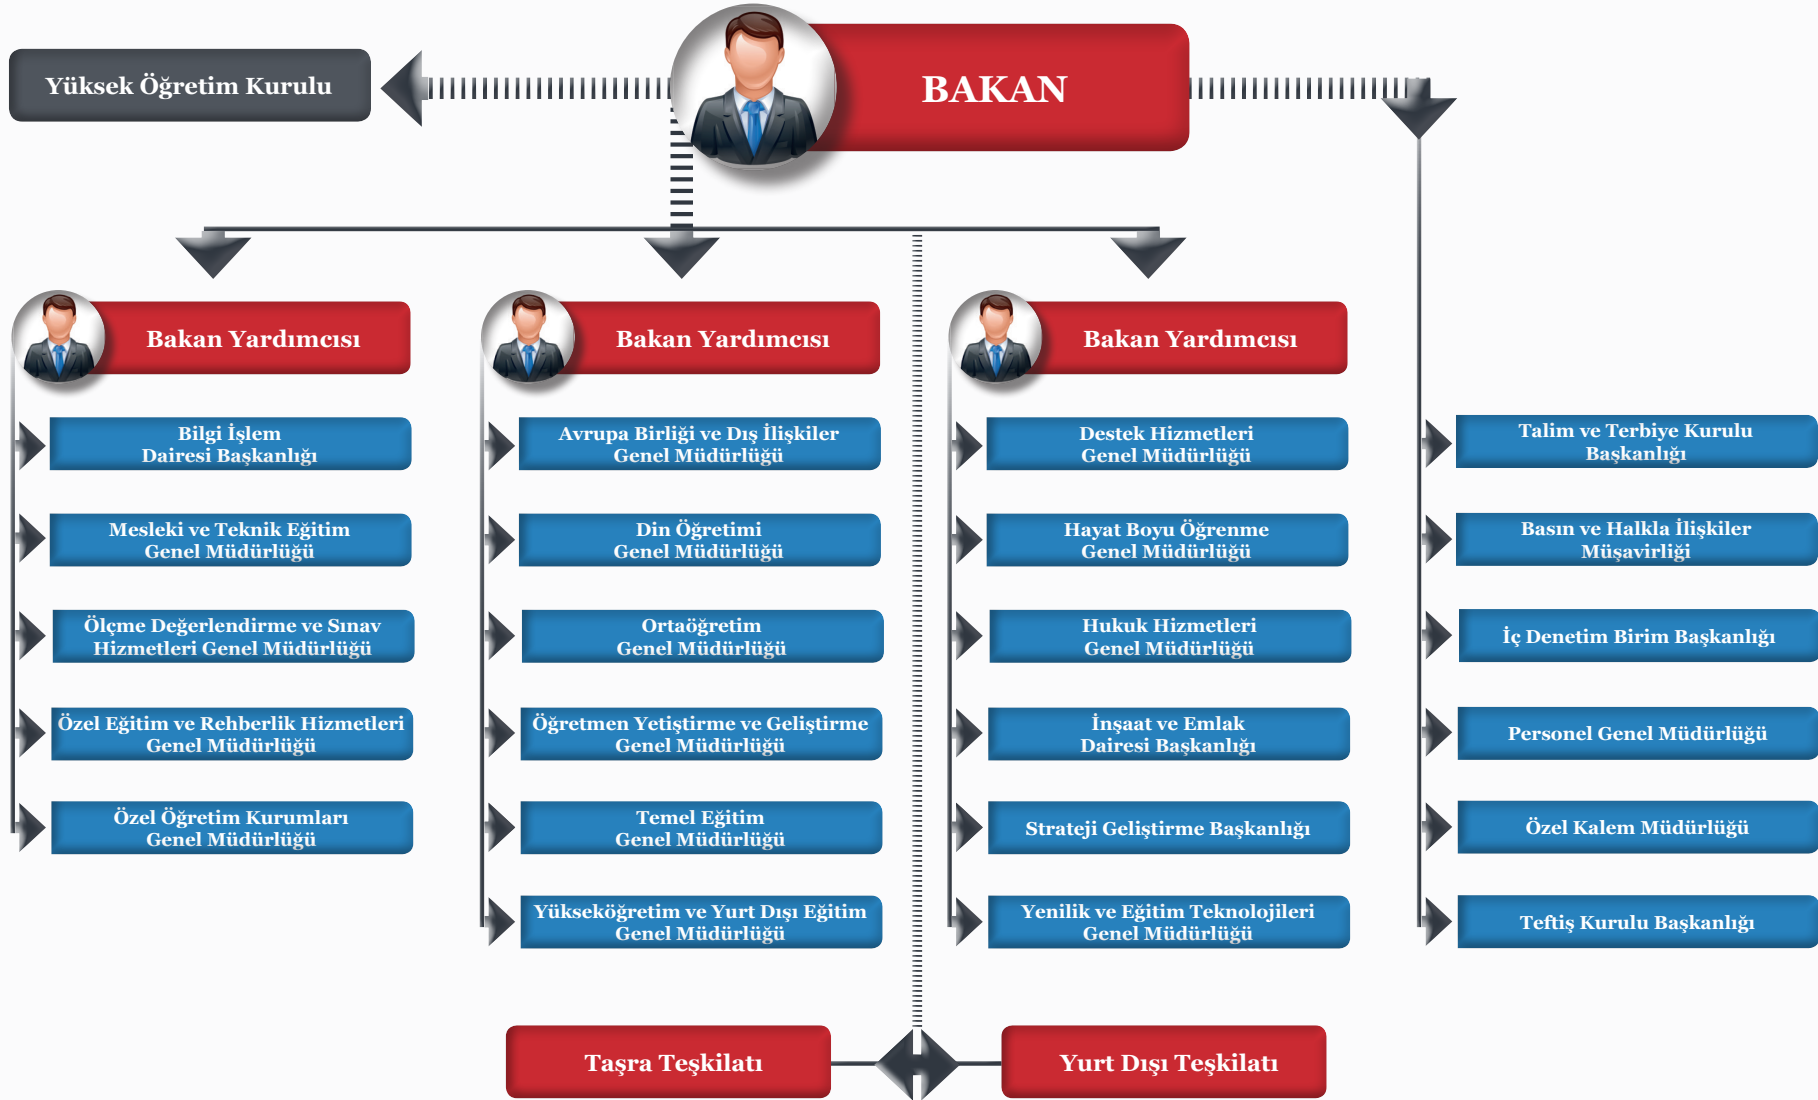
Yüksek Öğretim Kurulu

BAKAN

Bakan Yardımcısı

Bilgi İşlem Dairesi Başkanlığı

Mesleki ve Teknik Eğitim Genel Müdürlüğü

Ölçme Değerlendirme ve Sınav Hizmetleri Genel Müdürlüğü

Özel Eğitim ve Rehberlik Hizmetleri Genel Müdürlüğü

Özel Öğretim Kurumları Genel Müdürlüğü

Bakan Yardımcısı

Avrupa Birliği ve Dış İlişkiler Genel Müdürlüğü

Din Öğretimi Genel Müdürlüğü

Ortaöğretim Genel Müdürlüğü

Öğretmen Yetiştirme ve Geliştirme Genel Müdürlüğü

Temel Eğitim Genel Müdürlüğü

Yükseköğretim ve Yurt Dışı Eğitim Genel Müdürlüğü

Bakan Yardımcısı

Destek Hizmetleri Genel Müdürlüğü

Hayat Boyu Öğrenme Genel Müdürlüğü

Hukuk Hizmetleri Genel Müdürlüğü

İnşaat ve Emlak Dairesi Başkanlığı

Strateji Geliştirme Başkanlığı

Yenilik ve Eğitim Teknolojileri Genel Müdürlüğü

Talim ve Terbiye Kurulu Başkanlığı

Basın ve Halkla İlişkiler Müşavirliği

İç Denetim Birim Başkanlığı

Personel Genel Müdürlüğü

Özel Kalem Müdürlüğü

Teftiş Kurulu Başkanlığı

Taşra Teşkilatı

Yurt Dışı Teşkilatı